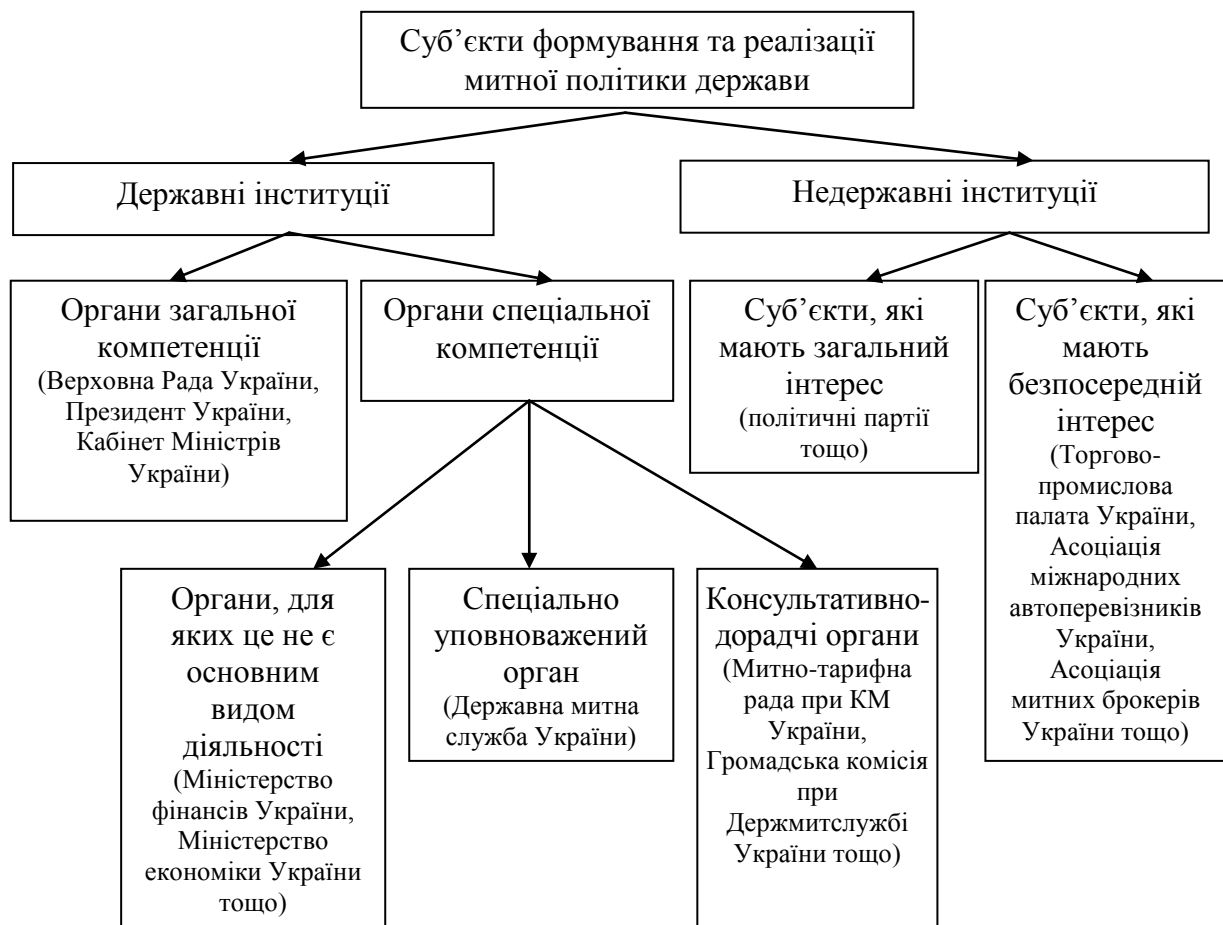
Суб'єкти формування та реалізації митної політики держави

Державні інституції

Недержавні інституції

Органи загальної компетенції (Верховна Рада України, Президент України, Кабінет Міністрів України)

Органи спеціальної компетенції

Суб'єкти, які мають загальний інтерес (політичні партії тощо)

Суб'єкти, які мають безпосередній інтерес (Торговопромислова палата України, Асоціація міжнародних автоперевізників України, Асоціація митних брокерів України тощо)

Органи, для яких це не є основним видом діяльності (Міністерство фінансів України, Міністерство економіки України тощо)

Спеціально уповноважений орган (Державна митна служба України)

Консультативно-дорадчі органи (Митно-тарифна рада при КМ України, Громадська комісія при Держмитслужбі України тощо)